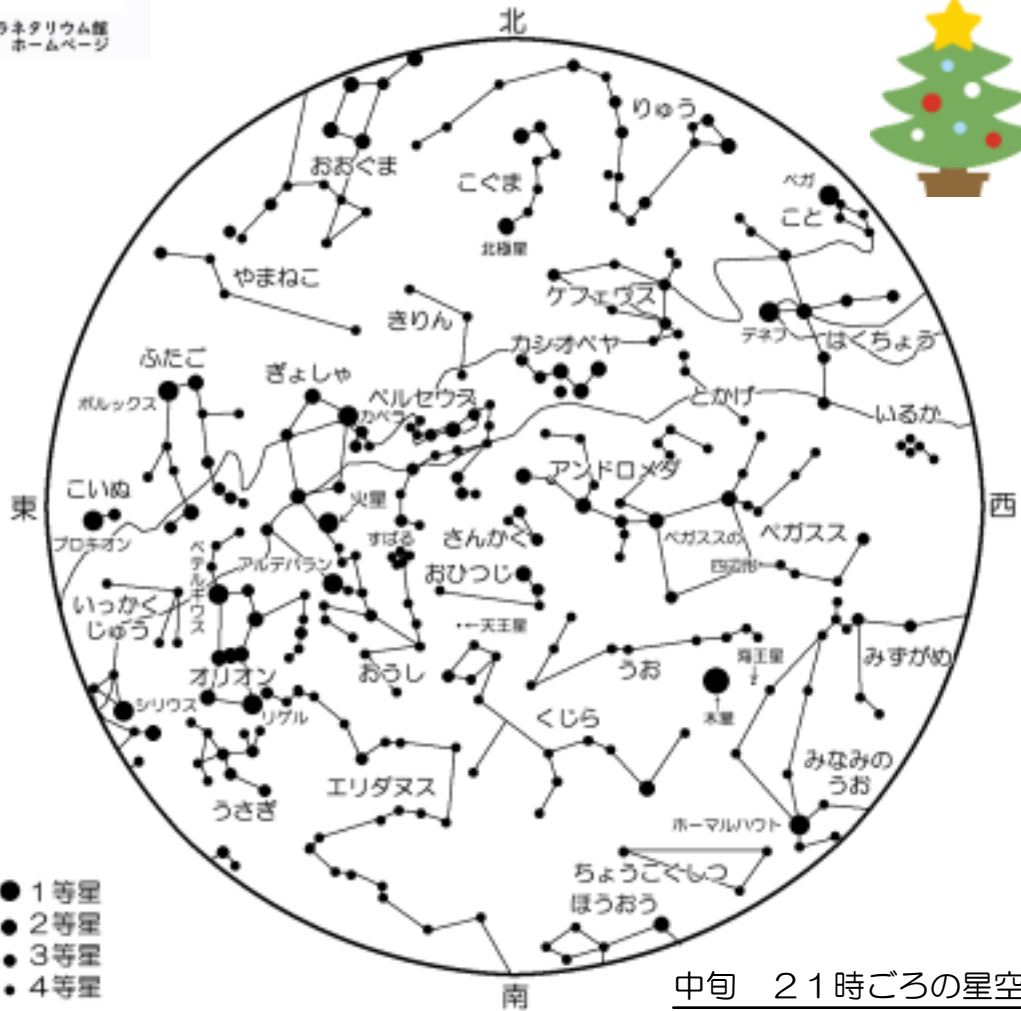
ラネタリウム館
ホームページ

北

りゅう
おおぐま
こぐま
ベガ
こと
北極星
やまねこ
ケフェウス
きりん
カシオペヤ
デネブ
はくちょう
ふたご
ぎょしゃ
ペルセウス
とかげ
いるか
ポルックス
カペラ
こいぬ
アンドロメダ
東
火星
西
プロキオン
すばる
さんかく
ペガススの
ペガスス
ベテルギウス
アルデバラン
四辺形
おひつじ
いっかくじゅう
天王星
海王星
うお
みずがめ
オリオン
おうし
シリウス
リゲル
くじら
木星
みなみのうお
エリダヌス
うさぎ
ホーマルハウト
ちょうこくしつ
ほうおう
1等星
2等星
3等星
4等星
南
中旬　21時ごろの星空